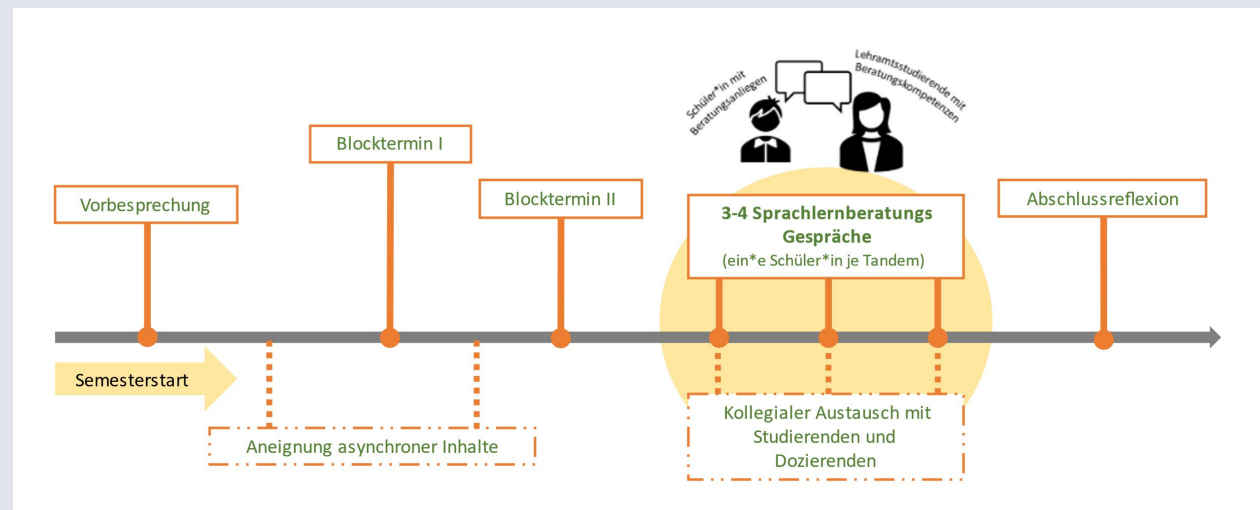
Schüler*in mit Beratungsanliegen

Lehramtsstudierende mit Beratungskompetenzen

Blocktermin I

Vorbesprechung

Blocktermin II

3-4 Sprachlernberatungs Gespräche
(ein*e Schüler*in je Tandem)

Abschlussreflexion

Semesterstart

Aneignung asynchroner Inhalte

Kollegialer Austausch mit Studierenden und Dozierenden